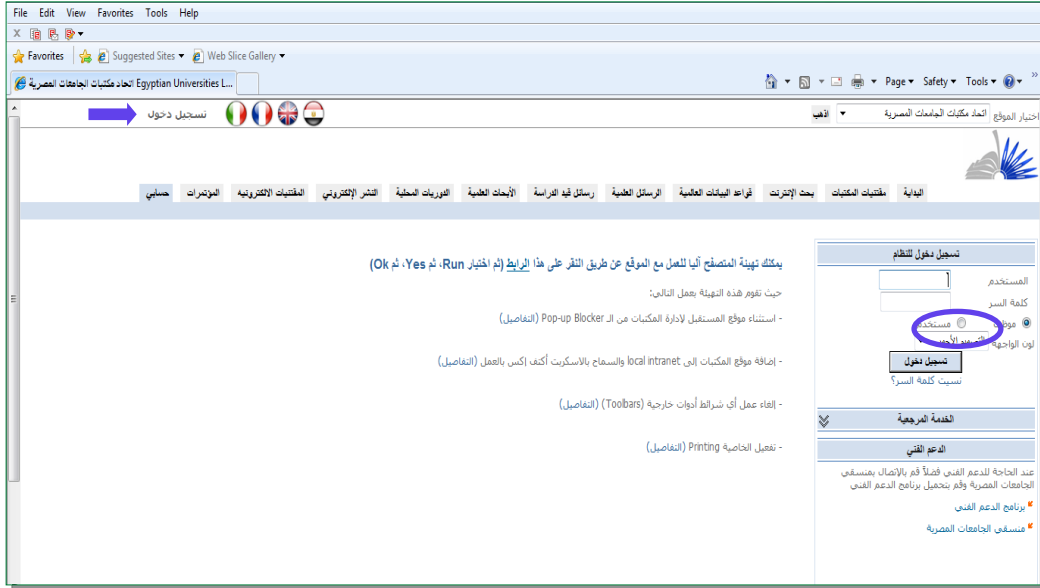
File Edit View Favorites Tools Help

Favorites Suggested Sites ▾ Web Slice Gallery ▾

اتحاد مكتبات الجامعات المصرية Egyptian Universities L...

Page ▾ Safety ▾ Tools ▾

تسجيل دخول

اختيار الموقع اتحاد مكتبات الجامعات المصرية اذهب

البداية | مقتنيات المكتبات | بحث الإنترنت | قواعد البيانات العالمية | الرسائل العلمية | رسائل قيد الدراسة | الأبحاث العلمية | الدوريات المحلية | النشر الإلكتروني | المقتنيات الإلكترونية | المؤتمرات | حسابي

تسجيل دخول للنظام

المستخدم

كلمة السر

موظف مستخدم

لون الواجهة

تسجيل دخول

نسيت كلمة السر؟

الخدمة المرجعية

الدعم الفني

عند الحاجة للدعم الفني فضلاً قم بالإتصال بمنسقي الجامعات المصرية وقم بتحميل برنامج الدعم الفني

برنامج الدعم الفني

منسقي الجامعات المصرية

يمكنك تهيئة المتصفح آليا للعمل مع الموقع عن طريق النقر على هذا الرابط (ثم اختيار Run، ثم Yes، ثم Ok)

حيث تقوم هذه التهيئة بعمل التالى:

- استثناء موقع المستقبل لإدارة المكتبات من الـ Pop-up Blocker (التفاصيل)

- إضافة موقع المكتبات إلى local intranet والسماح بالاسكريبت أكتف إكس بالعمل (التفاصيل)

- إلغاء عمل أي شرائط أدوات خارجية (Toolbars) (التفاصيل)

- تفعيل الخاصية Printing (التفاصيل)